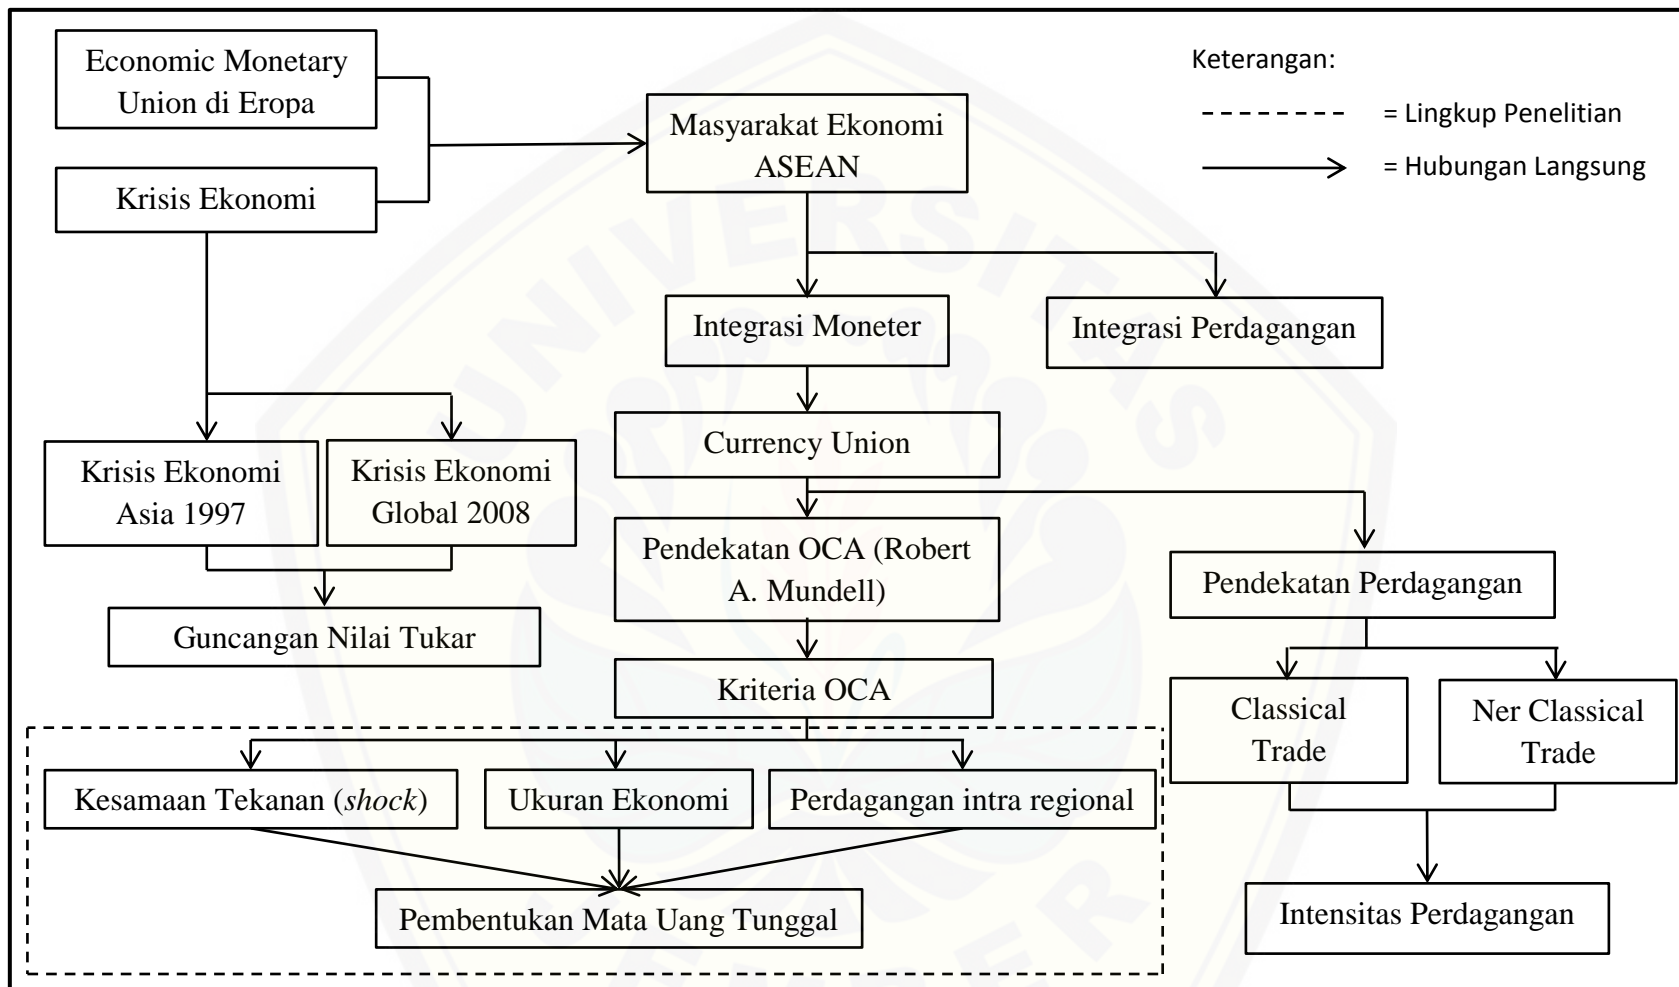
Economic Monetary Union di Eropa

Krisis Ekonomi

Masyarakat Ekonomi ASEAN

Keterangan:

= Lingkup Penelitian

= Hubungan Langsung

Integrasi Moneter

Integrasi Perdagangan

Currency Union

Krisis Ekonomi Asia 1997

Krisis Ekonomi Global 2008

Pendekatan OCA (Robert A. Mundell)

Pendekatan Perdagangan

Guncangan Nilai Tukar

Kriteria OCA

Classical Trade

Ner Classical Trade

Kesamaan Tekanan (*shock*)

Ukuran Ekonomi

Perdagangan intra regional

Pembentukan Mata Uang Tunggal

Intensitas Perdagangan